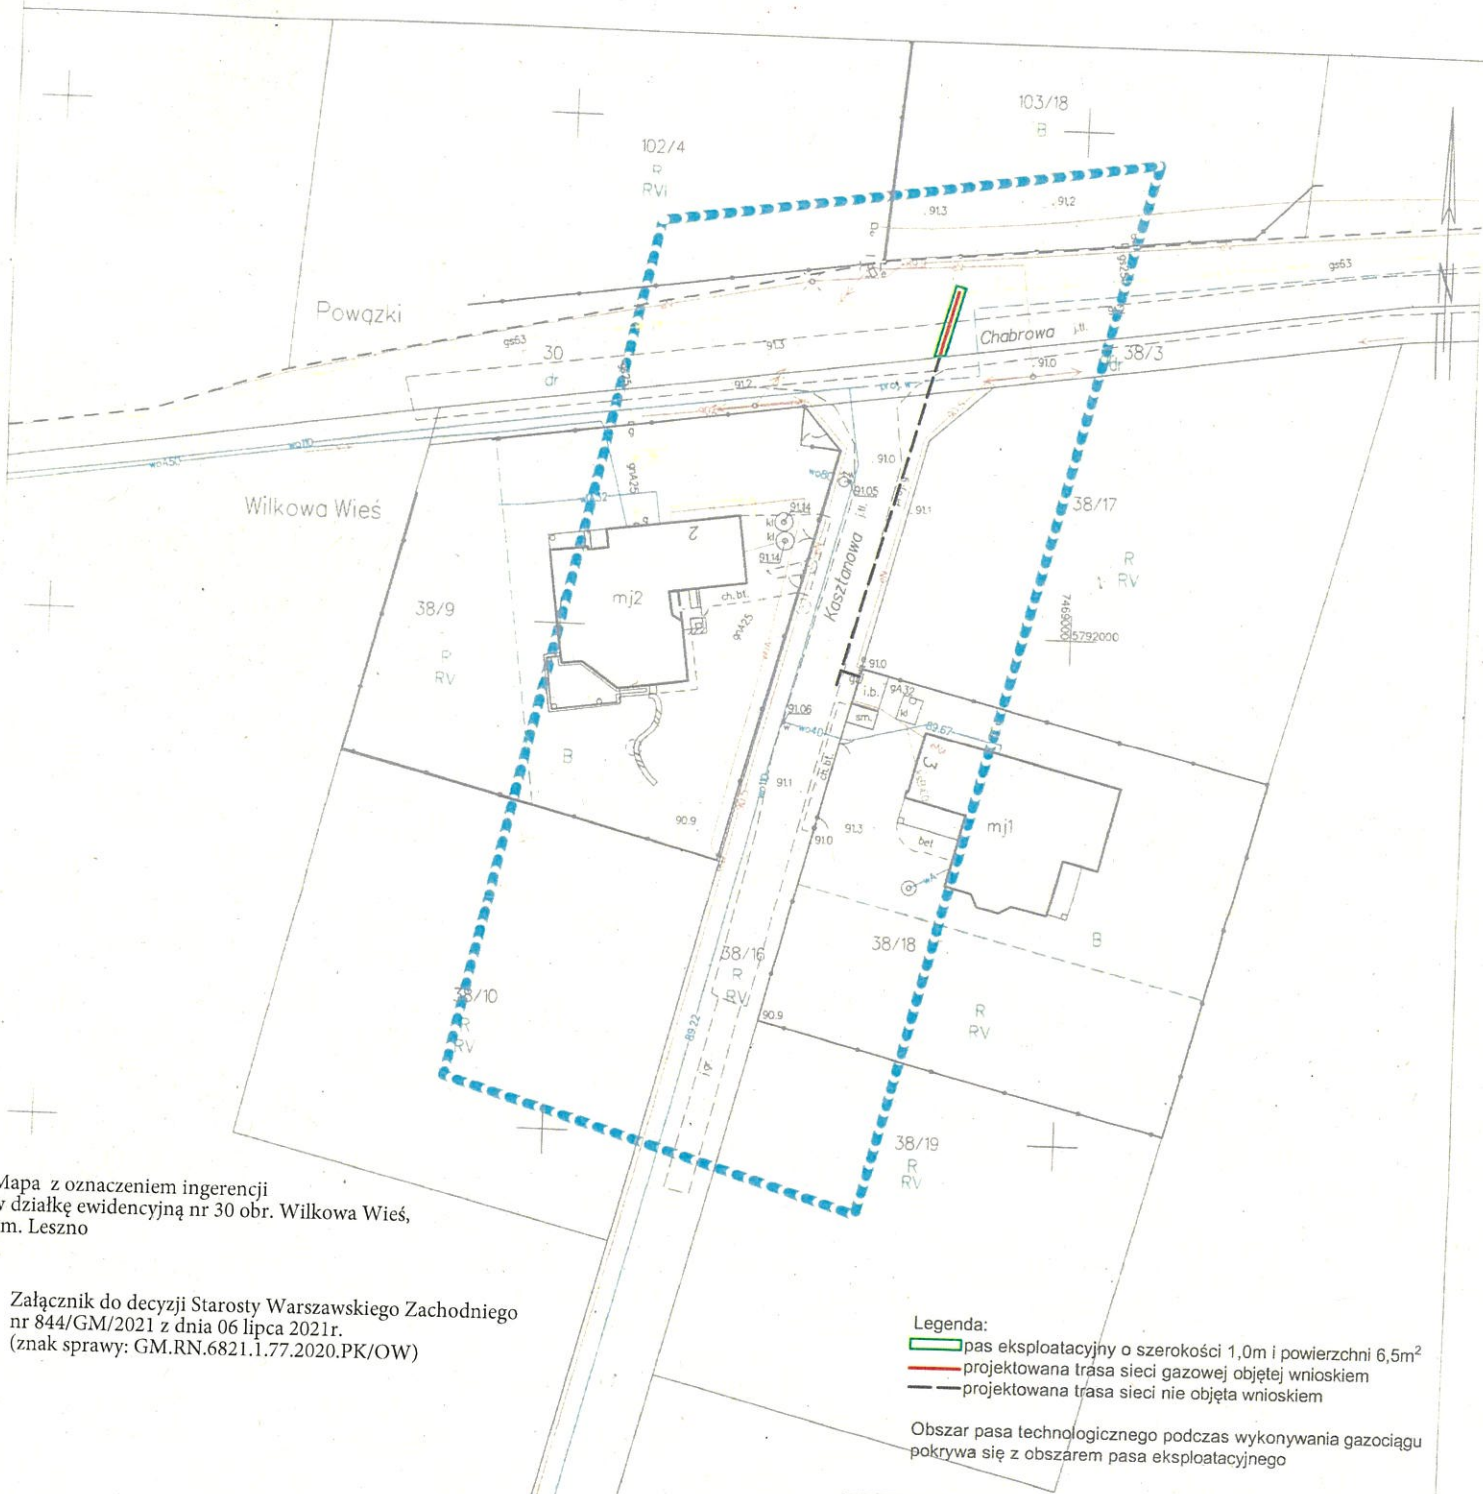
103/18
B

102/4
R
RVI

91.3
91.2

gs53

Powązki

gs53
30
dr
91.3
Chabrowa
91.0
38/3
dr
91.2

Wilkowa Wieś

91.0
91.05
91.1
38/17
R
RV

mj2
ch.bt.
Kasztanowa

38/9
R
RV

7469000
5792000

91.0
i.b.
91.06
89.67
sm.
B
91.1
mj1
90.9
91.3
91.0
bet

38/18
B

38/16
R
RV
90.9
38/10
R
RV
R
RV

38/19
R
RV

Mapa z oznaczeniem ingerencji
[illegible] działkę ewidencyjną nr 30 obr. Wilkowa Wieś,
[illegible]m. Leszno

Załącznik do decyzji Starosty Warszawskiego Zachodniego
nr 844/GM/2021 z dnia 06 lipca 2021r.
(znak sprawy: GM.RN.6821.1.77.2020.PK/OW)

Legenda:
pas eksploatacyjny o szerokości 1,0m i powierzchni 6,5m$^2$
projektowana trasa sieci gazowej objętej wnioskiem
projektowana trasa sieci nie objęta wnioskiem

Obszar pasa technologicznego podczas wykonywania gazociągu pokrywa się z obszarem pasa eksploatacyjnego